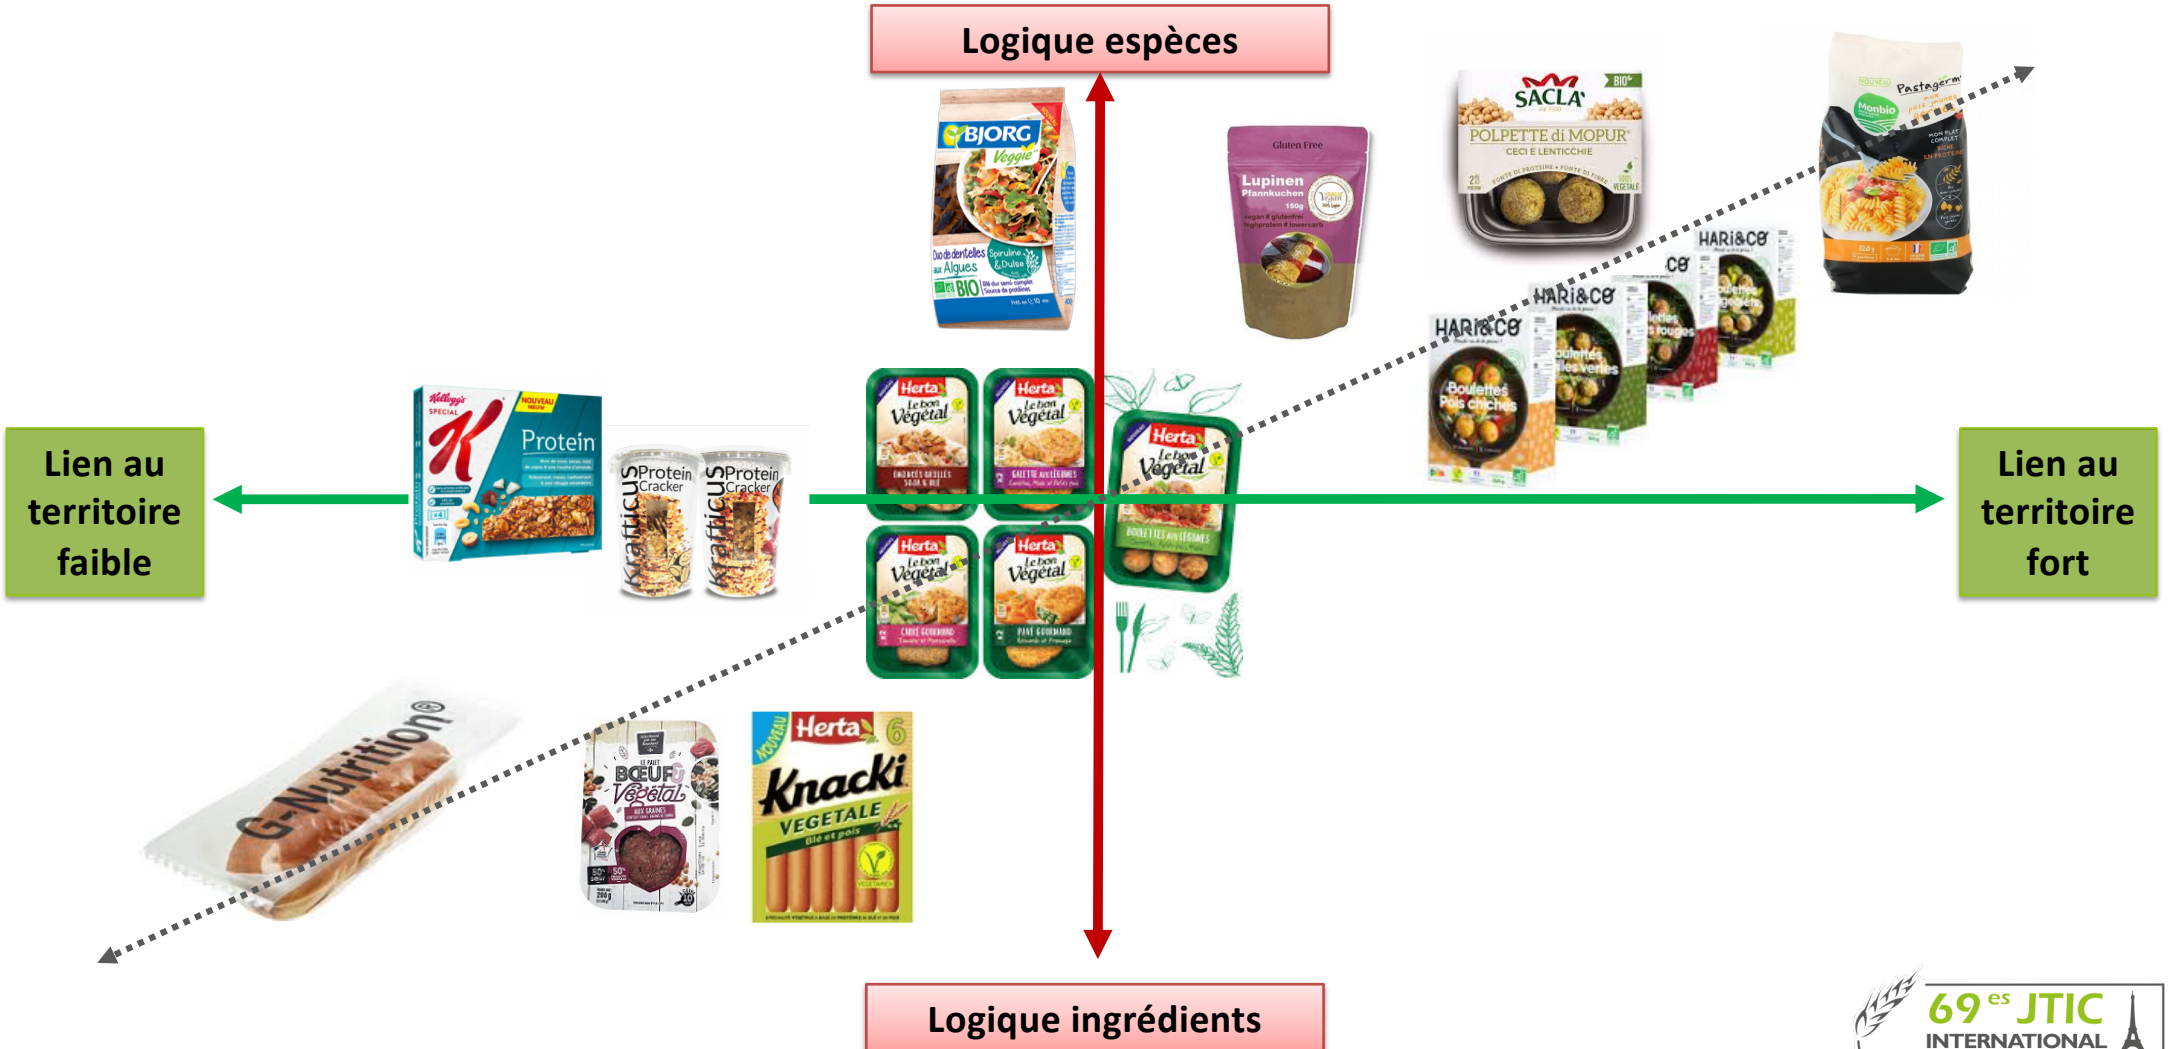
Logique espèces

Lien au territoire faible

Lien au territoire fort

Logique ingrédients

BJORG Veggie
Duo de dentelles aux Algues
Spiruline & Dulse
BIO

Gluten Free
Lupinen Pfannkuchen

SACLA BIO
POLPETTE di MOPUR
CECI E LENTICCHIE

Pastagerm
Monbio

HARi&CO
HARi&CO
HARi&CO
HARi&CO
Boulettes Pois chiches

Kellogg's Special K Protein
Krafticus Protein Cracker
Krafticus Protein Cracker

Herta Le bon Végétal
Herta Le bon Végétal
Herta Le bon Végétal
Herta Le bon Végétal
Herta Le bon Végétal
BOULETTES AUX LÉGUMES

G-Nutrition®

BŒUF Végétal

Herta 6
Knacki
VEGETALE
Blé et pois

69 es JTIC
INTERNATIONAL